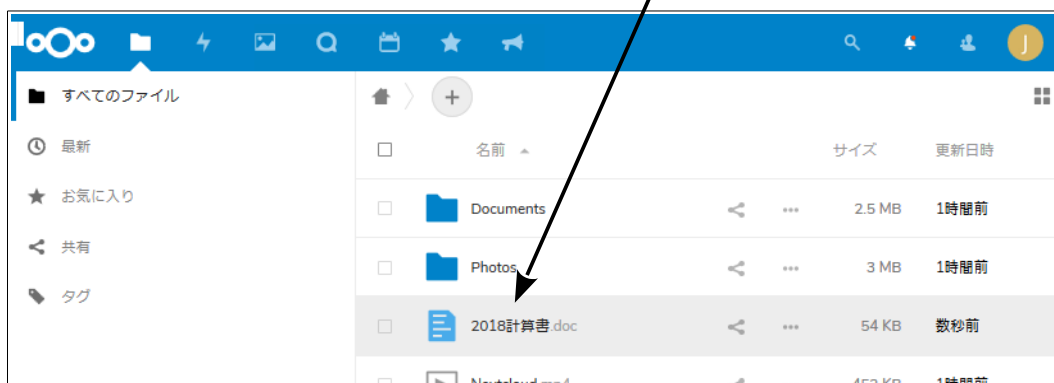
J

すべてのファイル
最新
お気に入り
共有
タグ

+

名前
サイズ
更新日時

| | 名前 | | | サイズ | 更新日時 |
|---|---|---|---|---|---|
| | Documents | | ••• | 2.5 MB | 1時間前 |
| | Photos | | ••• | 3 MB | 1時間前 |
| | 2018計算書.doc | | ••• | 54 KB | 数秒前 |
| | Nextcloud.mp4 | | | 462 KB | 1時間前 |